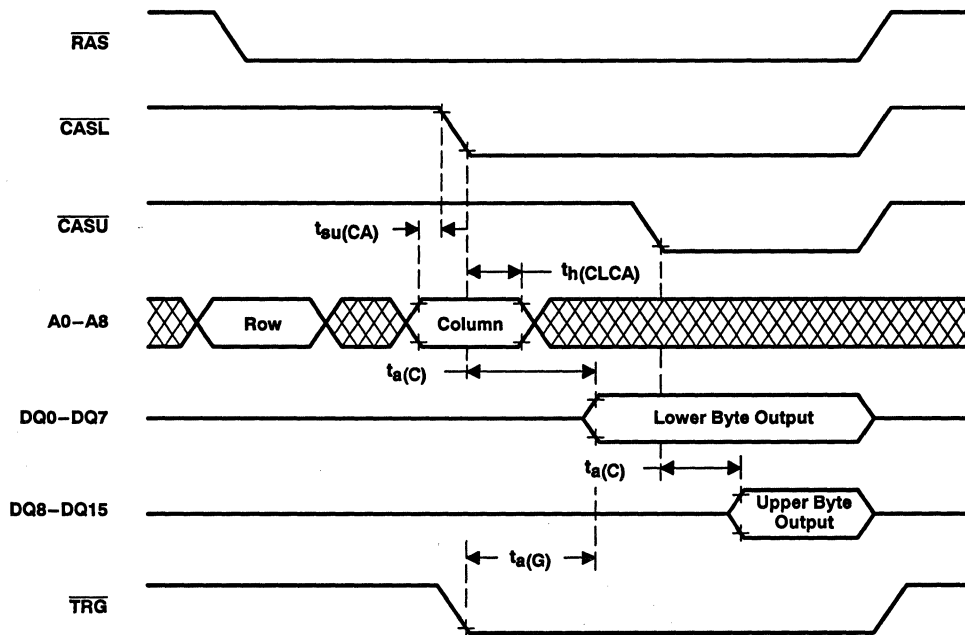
$\overline{RAS}$

$\overline{CASL}$

$\overline{CASU}$

$t_{su(CA)}$

$t_{h(CLCA)}$

A0–A8

Row

Column

$t_{a(C)}$

DQ0–DQ7

Lower Byte Output

$t_{a(C)}$

DQ8–DQ15

Upper Byte Output

$t_{a(G)}$

$\overline{TRG}$